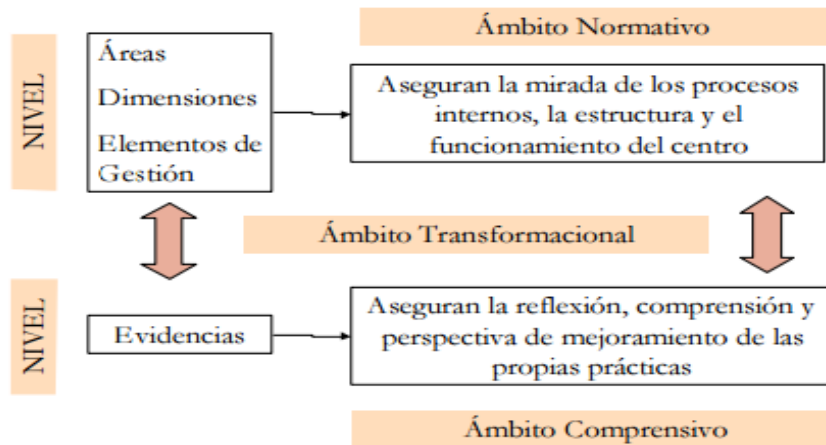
Ámbito Normativo

NIVEL

Áreas
Dimensiones
Elementos de Gestión

Aseguran la mirada de los procesos internos, la estructura y el funcionamiento del centro

Ámbito Transformacional

NIVEL

Evidencias

Aseguran la reflexión, comprensión y perspectiva de mejoramiento de las propias prácticas

Ámbito Comprensivo